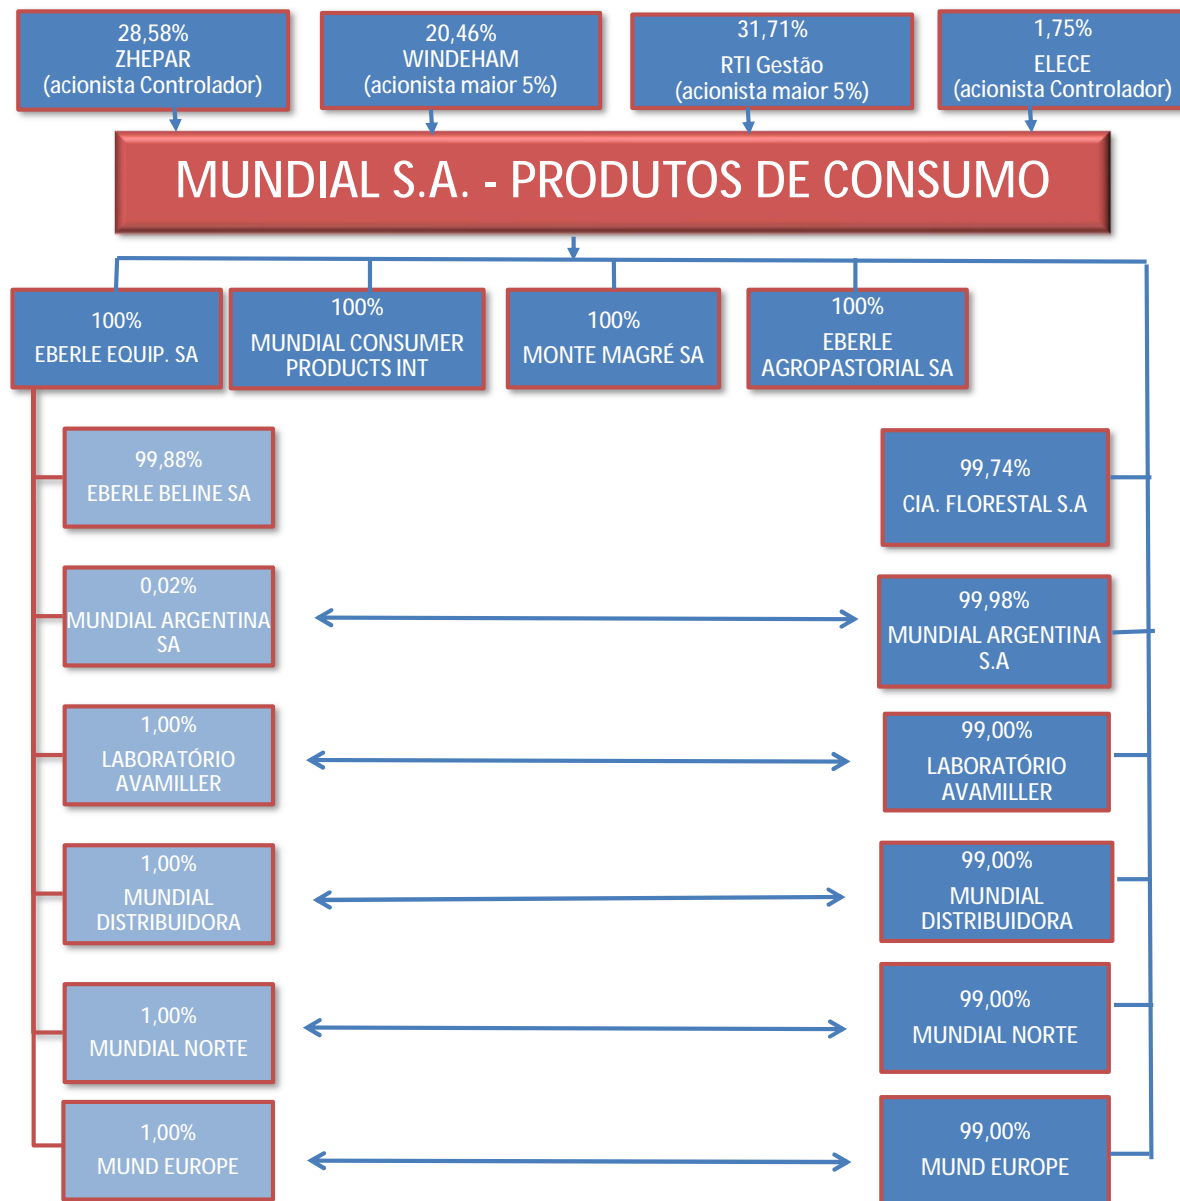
28,58%
ZHEPAR
(acionista Controlador)

20,46%
WINDEHAM
(acionista maior 5%)

31,71%
RTI Gestão
(acionista maior 5%)

1,75%
ELECE
(acionista Controlador)

MUNDIAL S.A. - PRODUTOS DE CONSUMO

100%
EBERLE EQUIP. SA

100%
MUNDIAL CONSUMER PRODUCTS INT

100%
MONTE MAGRÉ SA

100%
EBERLE AGROPASTORIAL SA

99,88%
EBERLE BELINE SA

99,74%
CIA. FLORESTAL S.A

0,02%
MUNDIAL ARGENTINA SA

99,98%
MUNDIAL ARGENTINA S.A

1,00%
LABORATÓRIO AVAMILLER

99,00%
LABORATÓRIO AVAMILLER

1,00%
MUNDIAL DISTRIBUIDORA

99,00%
MUNDIAL DISTRIBUIDORA

1,00%
MUNDIAL NORTE

99,00%
MUNDIAL NORTE

1,00%
MUND EUROPE

99,00%
MUND EUROPE